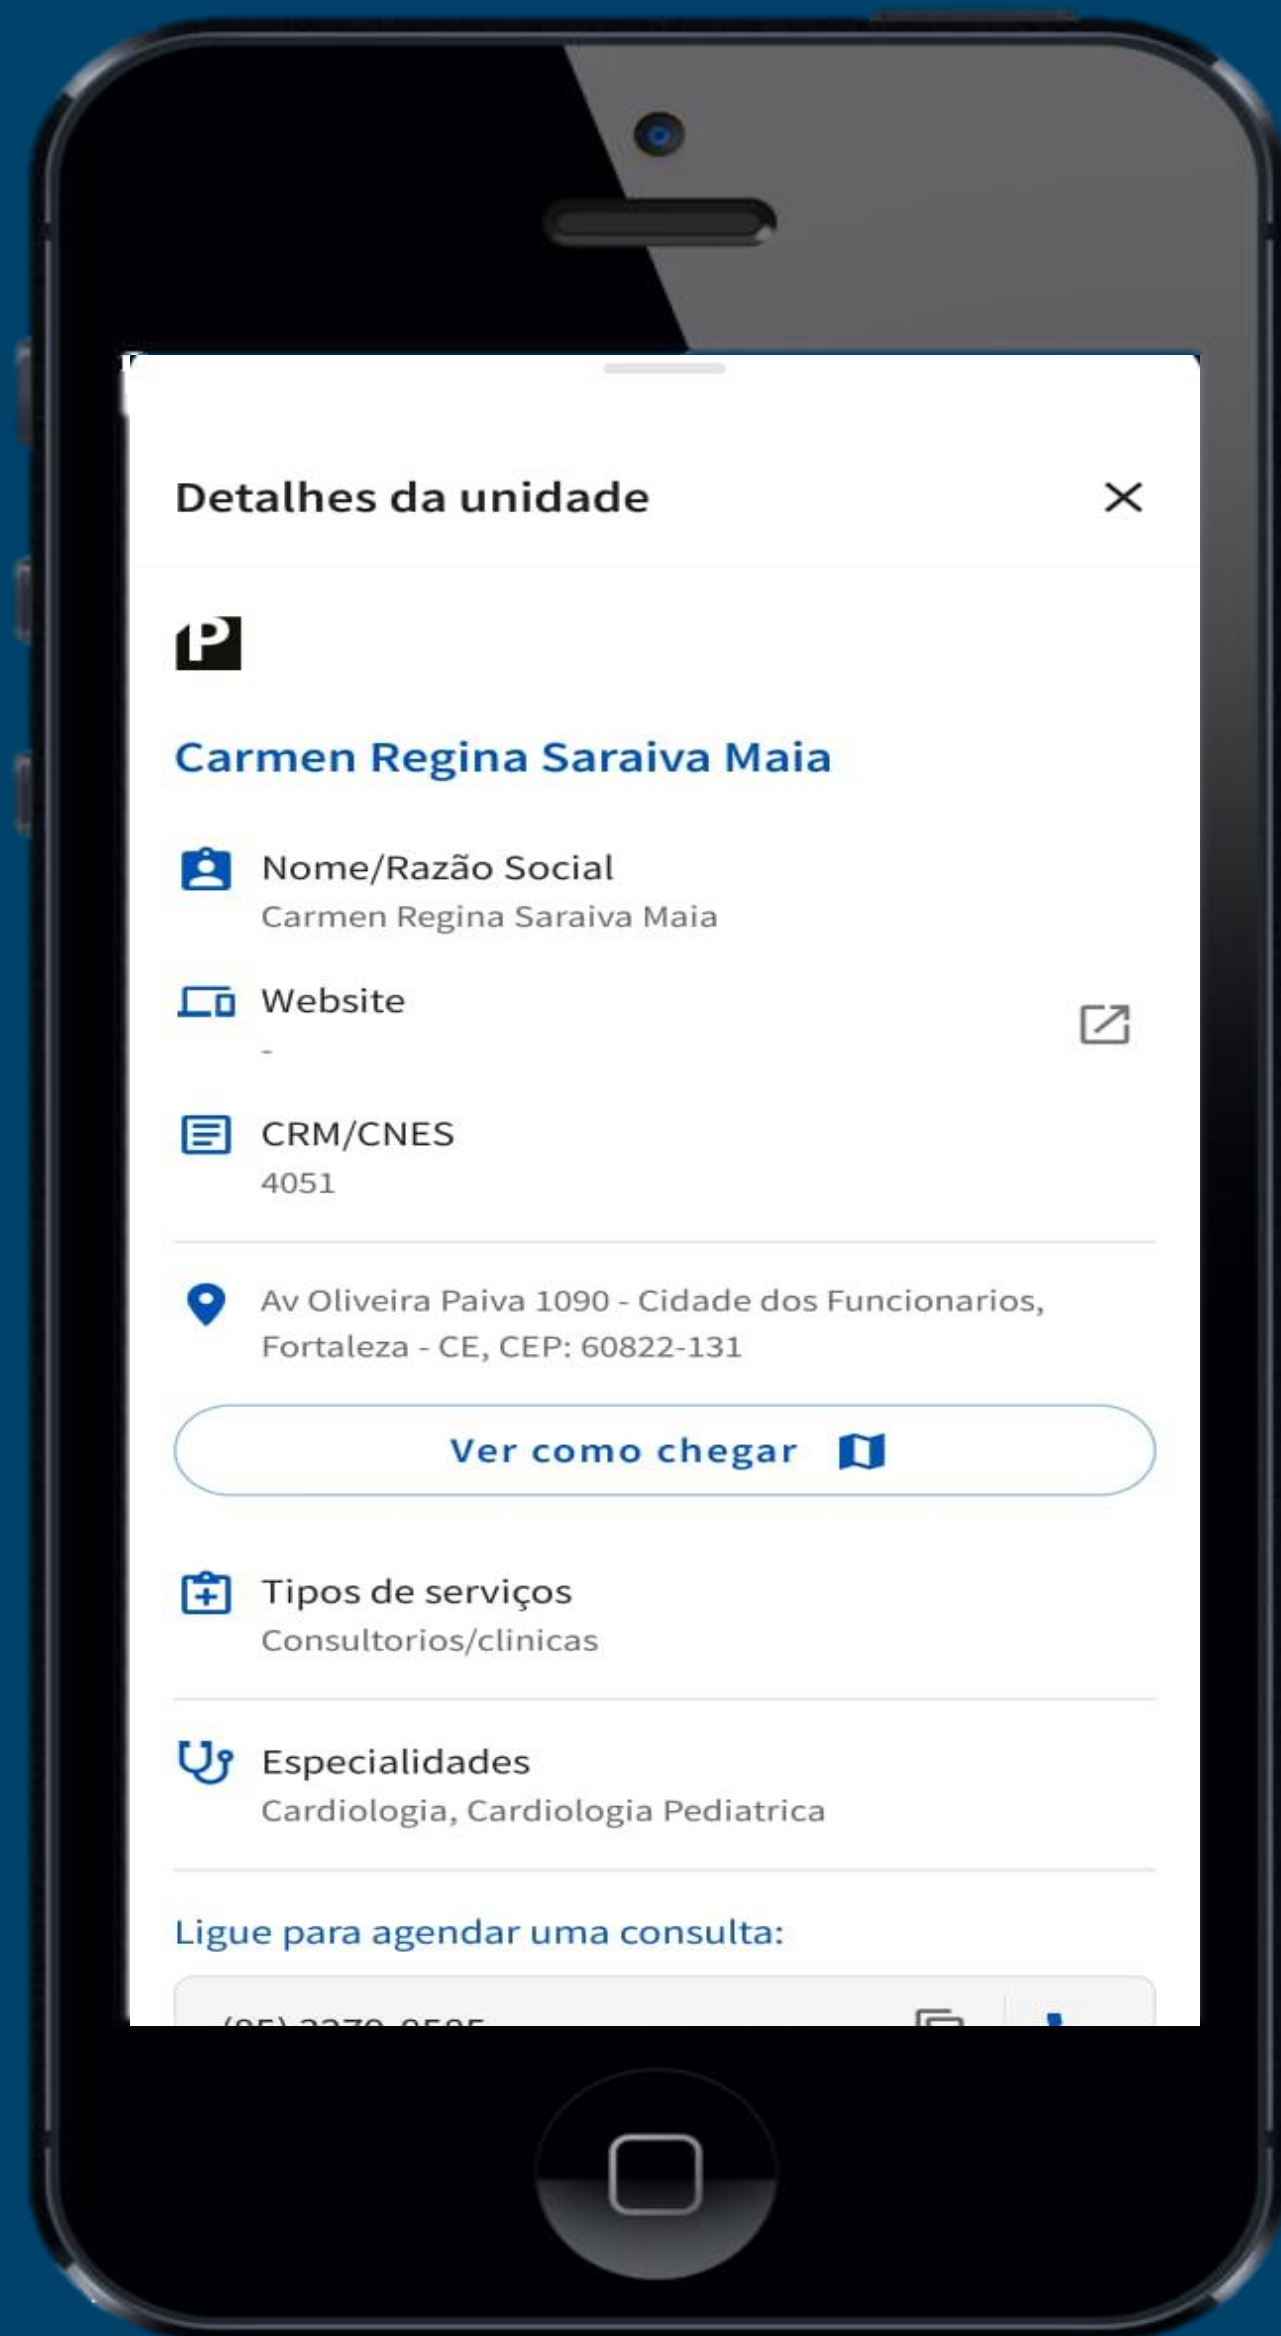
Detalhes da unidade

P

Carmen Regina Saraiva Maia

Nome/Razão Social
Carmen Regina Saraiva Maia

Website
-

CRM/CNES
4051

Av Oliveira Paiva 1090 - Cidade dos Funcionarios, Fortaleza - CE, CEP: 60822-131

Ver como chegar

Tipos de serviços
Consultorios/clinicas

Especialidades
Cardiologia, Cardiologia Pediatrica

Ligue para agendar uma consulta:

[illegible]